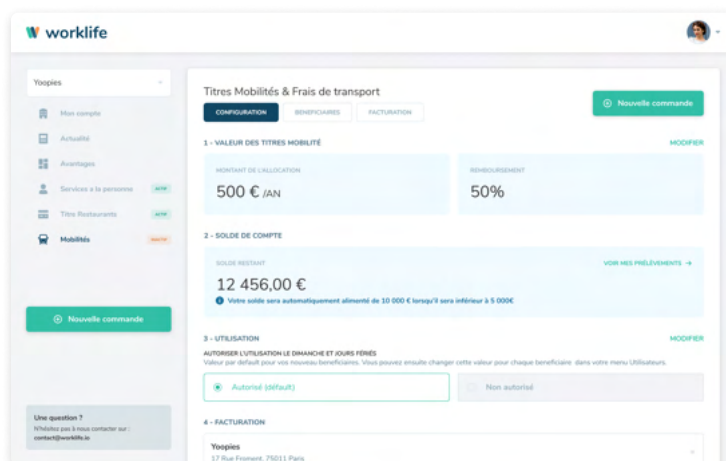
worklife

Yoopies

Mon compte

Actualité

Avantages

Services à la personne ACTIF

Titres Restaurants ACTIF

Mobilités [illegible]

Nouvelle commande

Une question ?
N'hésitez pas à nous contacter sur : contact@worklife.io

Titres Mobilités & Frais de transport

CONFIGURATION BENEFICIAIRES FACTURATION

Nouvelle commande

1 - VALEUR DES TITRES MOBILITÉ

MODIFIER

MONTANT DE L'ALLOCATION
500 € /AN

REMBOURSEMENT
50%

2 - SOLDE DE COMPTE

SOLDE RESTANT
12 456,00 €

VOIR MES PRÉLÈVEMENTS →

Votre solde sera automatiquement alimenté de 10 000 € lorsqu'il sera inférieur à 5 000€

3 - UTILISATION

MODIFIER

AUTORISER L'UTILISATION LE DIMANCHE ET JOURS FÉRIÉS
Valeur par défaut pour vos nouveaux beneficiaires. Vous pouvez ensuite changer cette valeur pour chaque beneficiaire dans votre menu Utilisateurs.

Autorisé (défaut)

Non autorisé

4 - FACTURATION

Yoopies
17 Rue Froment, 75011 Paris